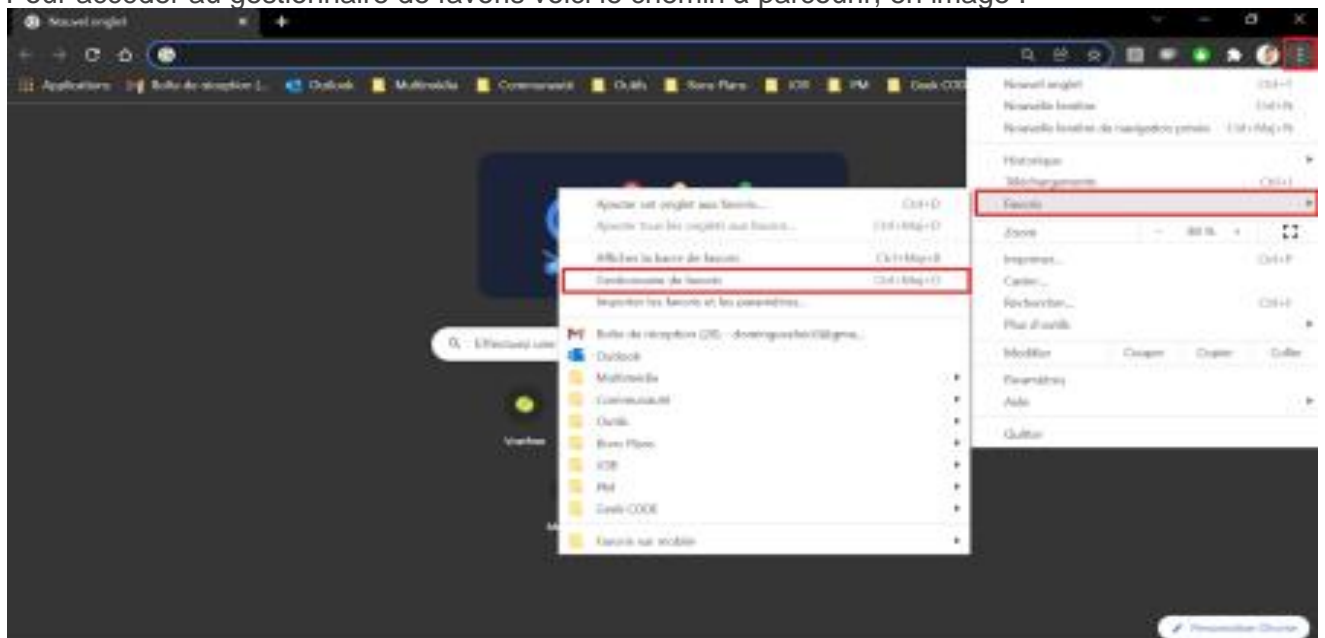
Pour accéder au gestionnaire de favoris voici le chemin à parcourir, en image :

Nouvel onglet

Applications Boîte de réception (... Outlook Multimédia Communauté Outils Bons Plans IOR PM Geek CODE

Ajouter cet onglet aux favoris... Ctrl+D
Ajouter tous les onglets aux favoris... Ctrl+Maj+D
Afficher la barre de favoris Ctrl+Maj+B
Gestionnaire de favoris Ctrl+Maj+O
Importer les favoris et les paramètres...
Boîte de réception (28) - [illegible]@gma...
Outlook
Multimédia
Communauté
Outils
Bons Plans
IOR
PM
Geek CODE
Favoris sur mobile

Nouvel onglet Ctrl+T
Nouvelle fenêtre Ctrl+N
Nouvelle fenêtre de navigation privée Ctrl+Maj+N
Historique
Téléchargements Ctrl+J
Favoris
Zoom – 80 % +
Imprimer... Ctrl+P
Caster...
Rechercher... Ctrl+F
Plus d'outils
Modifier Couper Copier Coller
Paramètres
Aide
Quitter

Effectuez une
Vanhee
Personnaliser Chrome